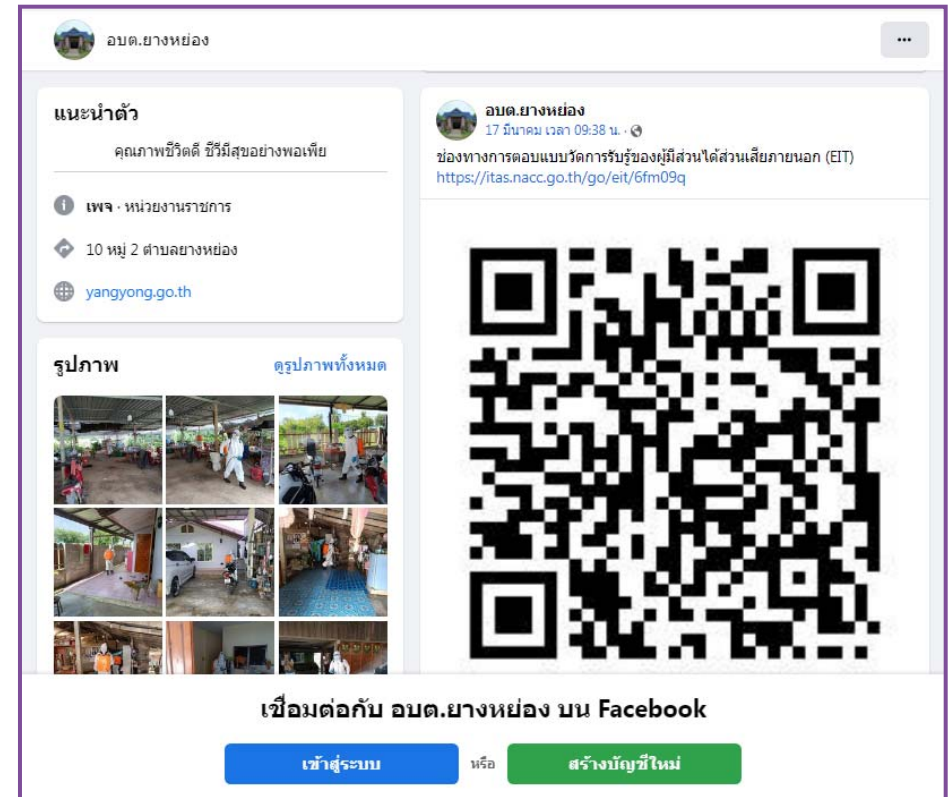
อบต.ยางหย่อง

...

แนะนำตัว

คุณภาพชีวิตดี ชีวีมีสุขอย่างพอเพีย

เพจ · หน่วยงานราชการ

10 หมู่ 2 ตำบลยางหย่อง

yangyong.go.th

รูปภาพ

ดูรูปภาพทั้งหมด

อบต.ยางหย่อง
17 มีนาคม เวลา 09:38 น. ·

ช่องทางการตอบแบบวัดการรับรู้ของผู้มีส่วนได้ส่วนเสียภายนอก (EIT)
https://itas.nacc.go.th/go/eit/6fm09q

เชื่อมต่อกับ อบต.ยางหย่อง บน Facebook

เข้าสู่ระบบ

หรือ

สร้างบัญชีใหม่